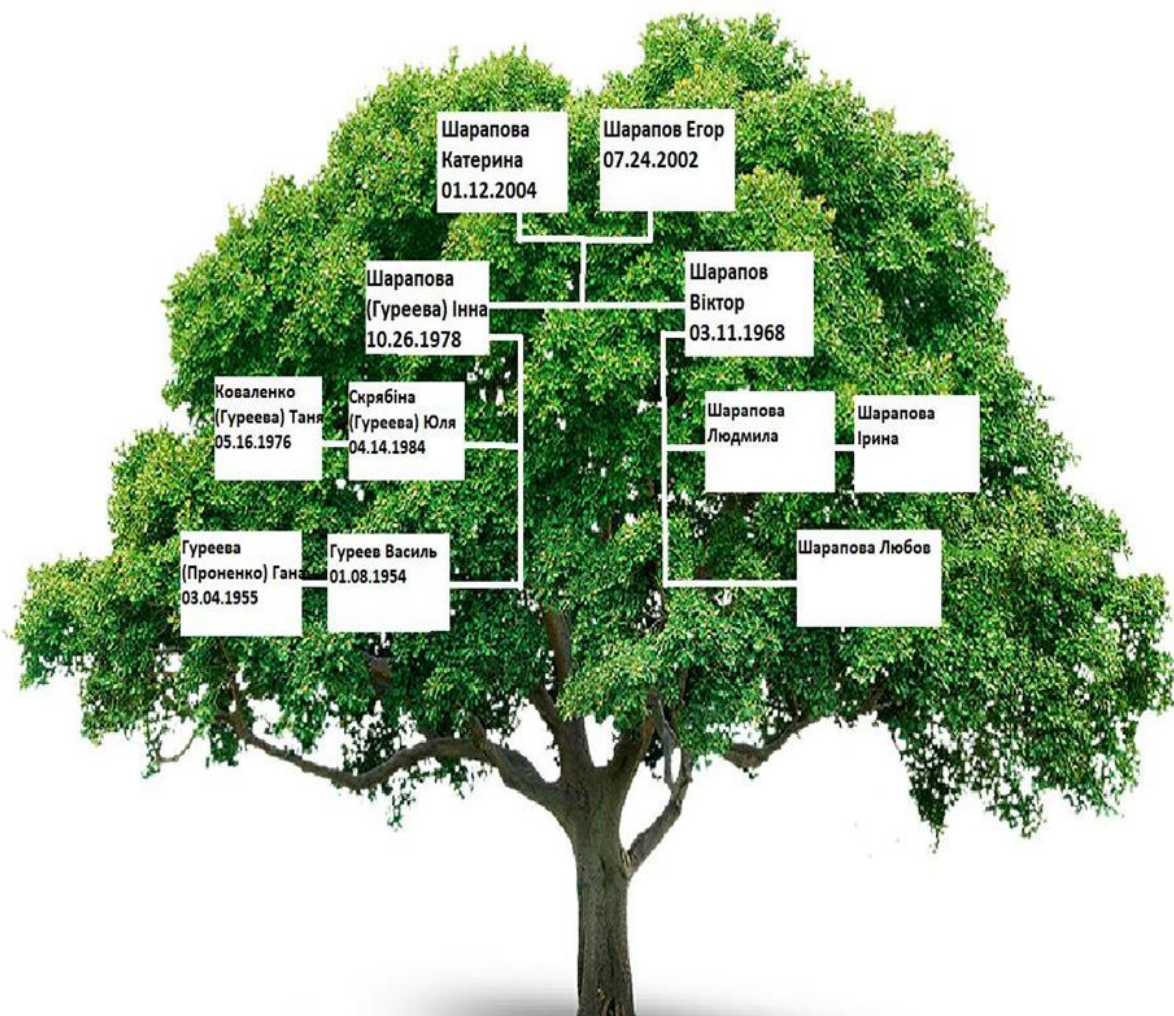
Шарапова Катерина 01.12.2004

Шарапов Егор 07.24.2002

Шарапова (Гуреева) Інна 10.26.1978

Шарапов Віктор 03.11.1968

Коваленко (Гуреева) Таня 05.16.1976

Скрябіна (Гуреева) Юля 04.14.1984

Шарапова Людмила

Шарапова Ірина

Гуреева (Проненко) Гана 03.04.1955

Гуреев Василь 01.08.1954

Шарапова Любов